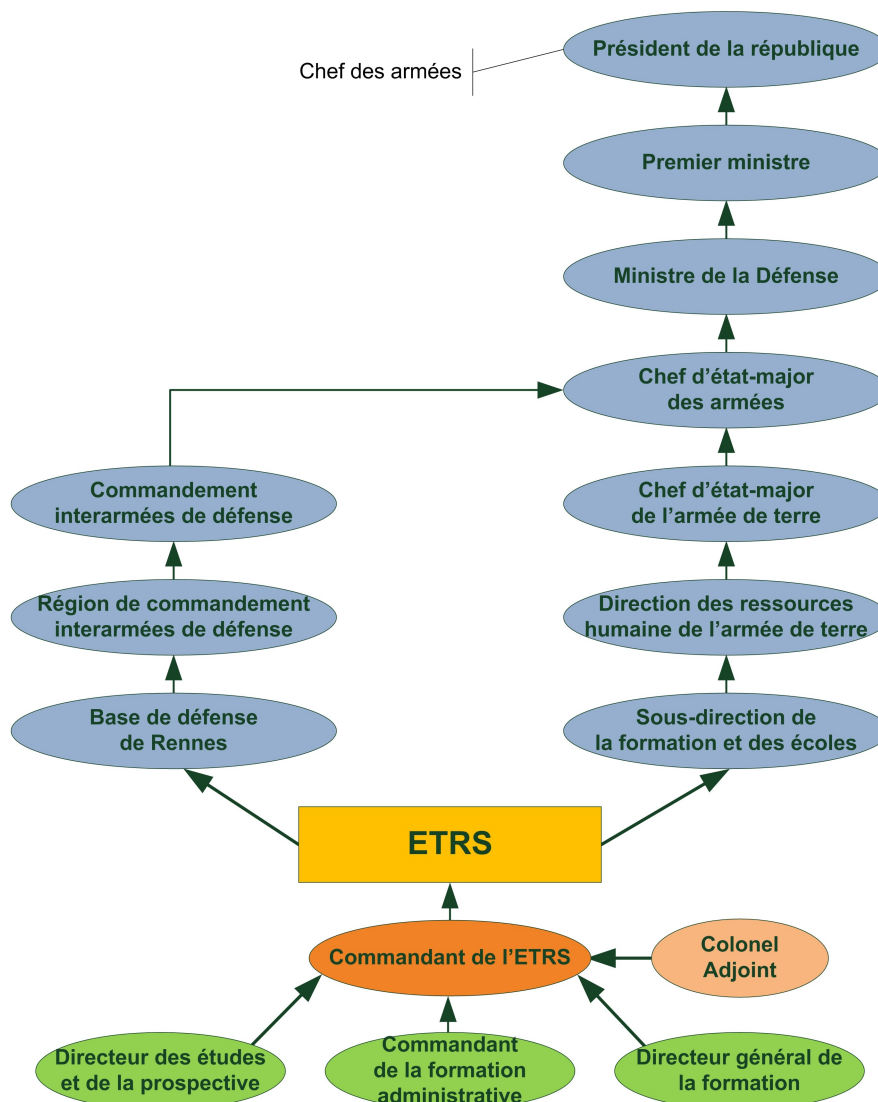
Chef des armées

Président de la république

Premier ministre

Ministre de la Défense

Chef d'état-major des armées

Commandement interarmées de défense

Chef d'état-major de l'armée de terre

Région de commandement interarmées de défense

Direction des ressources humaine de l'armée de terre

Base de défense de Rennes

Sous-direction de la formation et des écoles

ETRS

Commandant de l'ETRS

Colonel Adjoint

Directeur des études et de la prospective

Commandant de la formation administrative

Directeur général de la formation